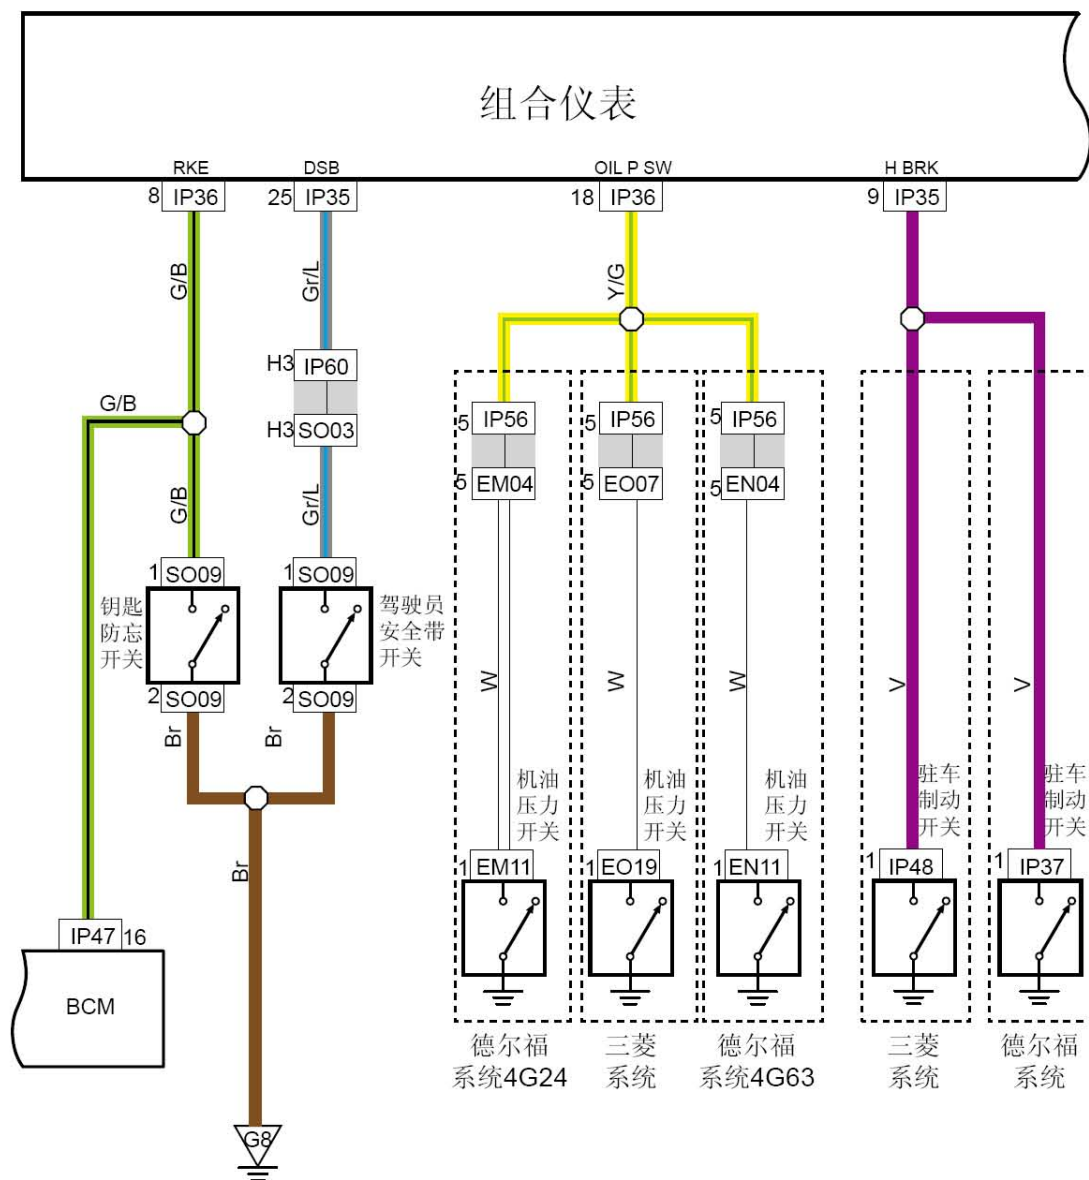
组合仪表

RKE
8 IP36
DSB
25 IP35
OIL P SW
18 IP36
H BRK
9 IP35

G/B
G/B
G/B
Gr/L
H3 IP60
H3 SO03
Gr/L
Y/G

5 IP56
5 EM04
5 IP56
5 EO07
5 IP56
5 EN04

1 SO09
钥匙防忘开关
2 SO09
1 SO09
驾驶员安全带开关
2 SO09
Br
Br
Br

W
W
W
V
V

机油压力开关
机油压力开关
机油压力开关
驻车制动开关
驻车制动开关

1 EM11
1 EO19
1 EN11
1 IP48
1 IP37

IP47 16
BCM

G8

德尔福系统4G24
三菱系统
德尔福系统4G63
三菱系统
德尔福系统